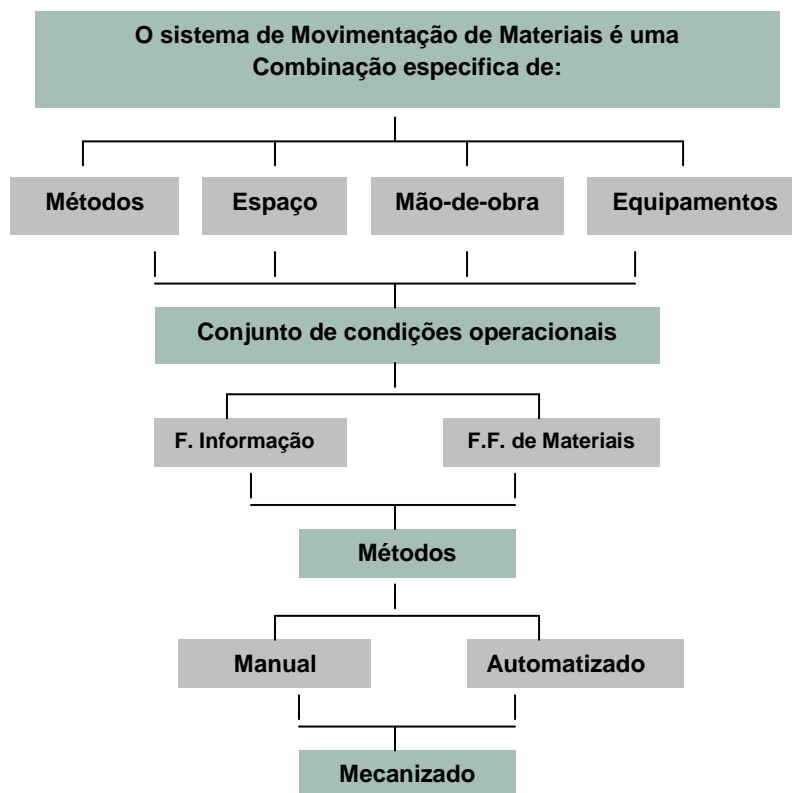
O sistema de Movimentação de Materiais é uma Combinação especifica de:

Métodos

Espaço

Mão-de-obra

Equipamentos

Conjunto de condições operacionais

F. Informação

F.F. de Materiais

Métodos

Manual

Automatizado

Mecanizado